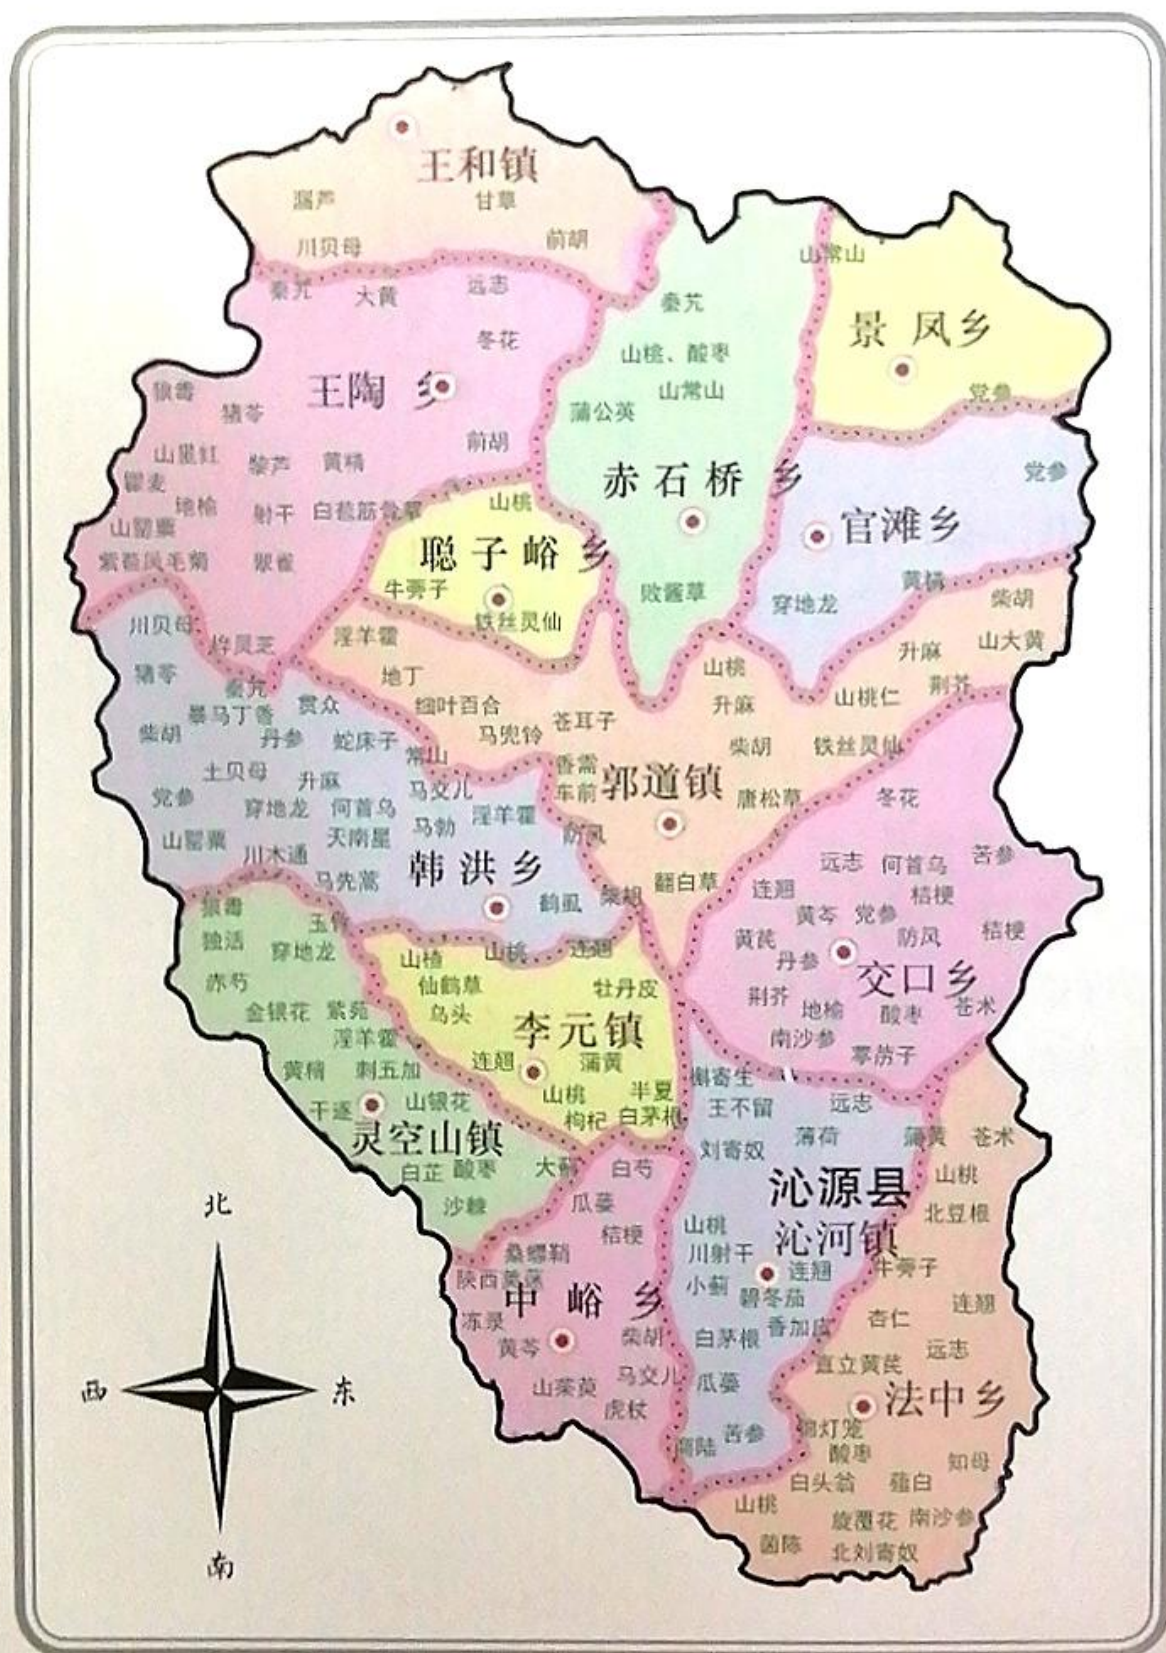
王和镇
漏芦 甘草
川贝母 前胡
秦艽 大黄 远志
冬花
王陶乡
狼毒 猪苓
前胡
山里红 黎芦 黄精
瞿麦 地榆 射干 白苞筋骨草
山罂粟
紫苞风毛菊 翠雀
山常山
秦艽
山楂、酸枣
山常山
蒲公英
赤石桥乡
景凤乡
党参
党参
官滩乡
山桃
聪子峪乡
牛蒡子
铁丝灵仙
败酱草
黄精
穿地龙
柴胡
山大黄
升麻
荆芥
川贝母
猪苓
柴胡
土贝母
党参
山罂粟
羚灵芝
秦艽
暴马丁香 贯众
丹参 蛇床子
升麻
穿地龙 何首乌
天南星
川木通
淫羊藿
地丁
细叶百合
马兜铃
苍耳子
常山
马文儿
马勃
淫羊藿
韩洪乡
马先蒿
鹤虱
山桃
升麻
山桃仁
柴胡 铁丝灵仙
香薷
车前
郭道镇
防风
柴胡
翻白草
唐松草
冬花
远志 何首乌 苦参
连翘 桔梗
黄芩 党参 桔梗
黄芪 防风
丹参 交口乡
荆芥 地榆 苍术
南沙参 酸枣
葶苈子
狼毒
独活
赤芍
玉竹
穿地龙
金银花 紫苑
淫羊藿
黄精 刺五加
干逐 山银花
灵空山镇
白芷 酸枣
沙棘
山楂
仙鹤草
乌头
连翘
山桃
牡丹皮
李元镇
连翘
蒲黄
山桃 半夏
枸杞 白茅根
大蓟
白芍
瓜蒌
桔梗
桑螵蛸
陕西黄芪
冻灵
黄芩
中峪乡
柴胡
山茱萸 马文儿
虎杖
槲寄生
王不留
刘寄奴
远志
薄荷
蒲黄 苍术
沁源县
沁河镇
山桃
川射干
小蓟
连翘
碧冬茄
香加皮
白茅根
瓜蒌
苦参
商陆
山桃
北豆根
牛蒡子
杏仁 连翘
远志
直立黄芪
法中乡
知母
细灯笼
酸枣
白头翁
藿白
旋覆花 南沙参
山桃
茵陈
北刘寄奴
北
西
东
南